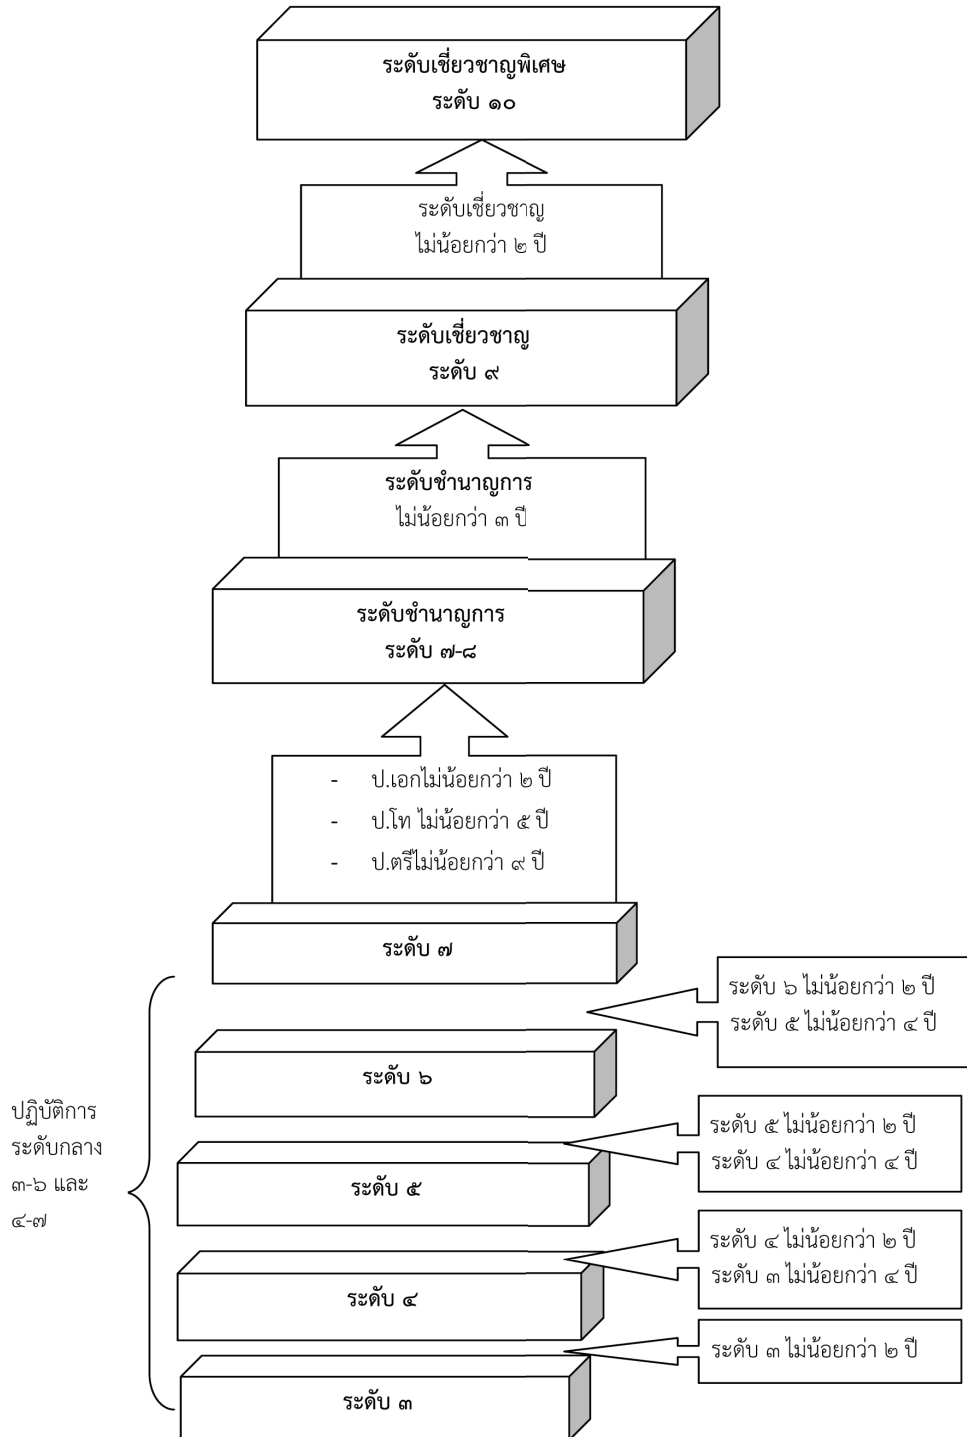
ระดับเชี่ยวชาญพิเศษ
ระดับ ๑๐

ระดับเชี่ยวชาญ
ไม่น้อยกว่า ๒ ปี

ระดับเชี่ยวชาญ
ระดับ ๙

ระดับชำนาญการ
ไม่น้อยกว่า ๓ ปี

ระดับชำนาญการ
ระดับ ๗-๘

- ป.เอกไม่น้อยกว่า ๒ ปี
- ป.โท ไม่น้อยกว่า ๕ ปี
- ป.ตรีไม่น้อยกว่า ๙ ปี

ระดับ ๗

ระดับ ๖ ไม่น้อยกว่า ๒ ปี
ระดับ ๕ ไม่น้อยกว่า ๔ ปี

ระดับ ๖

ปฏิบัติการ
ระดับกลาง
๓-๖ และ
๔-๗

ระดับ ๕ ไม่น้อยกว่า ๒ ปี
ระดับ ๔ ไม่น้อยกว่า ๔ ปี

ระดับ ๕

ระดับ ๔ ไม่น้อยกว่า ๒ ปี
ระดับ ๓ ไม่น้อยกว่า ๔ ปี

ระดับ ๔

ระดับ ๓ ไม่น้อยกว่า ๒ ปี

ระดับ ๓